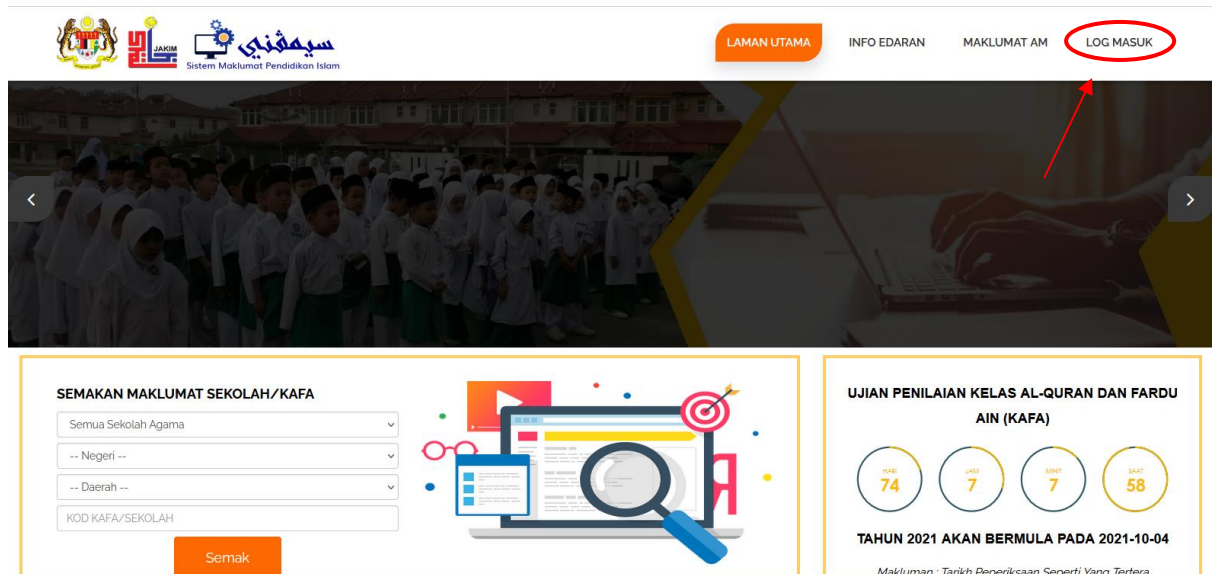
JAKIM

سيمفني
Sistem Maklumat Pendidikan Islam

LAMAN UTAMA
INFO EDARAN
MAKLUMAT AM
LOG MASUK

SEMAKAN MAKLUMAT SEKOLAH/KAFA

Semua Sekolah Agama
-- Negeri --
-- Daerah --
KOD KAFA/SEKOLAH

Semak

UJIAN PENILAIAN KELAS AL-QURAN DAN FARDU AIN (KAFA)

HARI 74
JAM 7
MINIT 7
SAAT 58

TAHUN 2021 AKAN BERMULA PADA 2021-10-04

Makluman : Tarikh Peperiksaan Seperti Yang Tertera